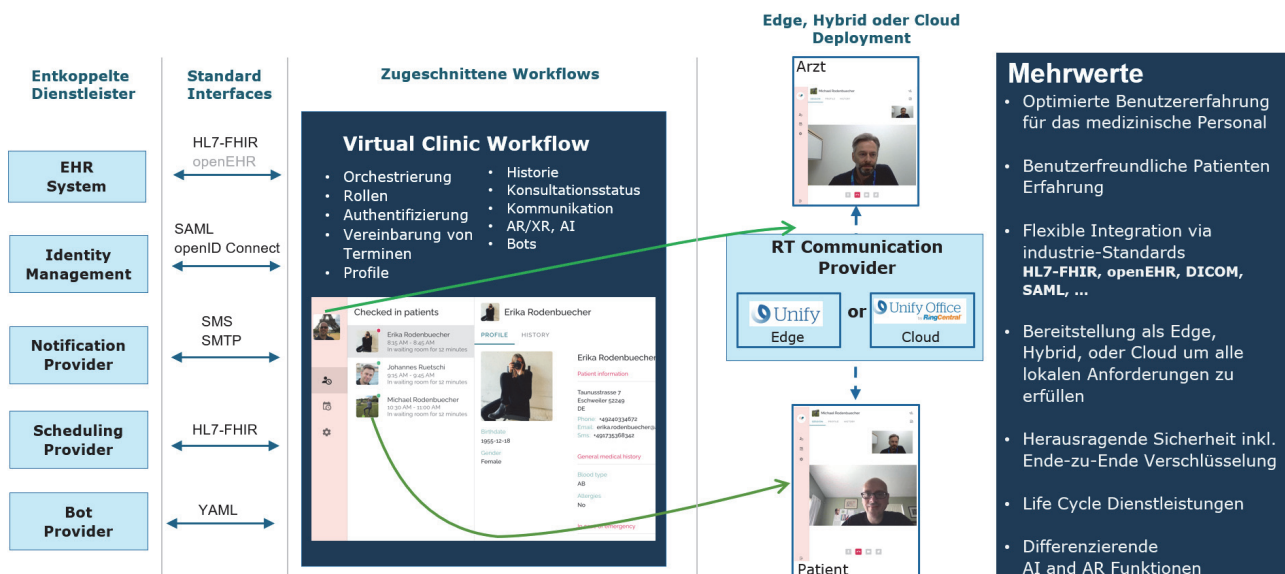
Entkoppelte Dienstleister

Standard Interfaces

Zugeschnittene Workflows

Edge, Hybrid oder Cloud Deployment

EHR System

HL7-FHIR
openEHR

Identity Management

SAML
openID Connect

Notification Provider

SMS
SMTP

Scheduling Provider

HL7-FHIR

Bot Provider

YAML

Virtual Clinic Workflow

- Orchestrierung
- Rollen
- Authentifizierung
- Vereinbarung von Terminen
- Profile

- Historie
- Konsultationsstatus
- Kommunikation
- AR/XR, AI
- Bots

Checked in patients

Erika Rodenbuecher
8:15 AM - 8:45 AM
In waiting room for 12 minutes

Johannes Ruetschi
9:15 AM - 9:45 AM
In waiting room for 12 minutes

Michael Rodenbuecher
10:30 AM - 11:00 AM
In waiting room for 12 minutes

Erika Rodenbuecher

PROFILE HISTORY

Erika Rodenbuecher

Patient information

Taunusstrasse 7
Eschweiler 52249
DE

Phone +49240334672
Email erika.rodenbuecher@
Sms +4917353682342

Birthdate
1955-12-18

Gender
Female

General medical history

Blood type
AB

Allergies
No

In case of emergency

Arzt

Michael Rodenbuecher

RT Communication Provider

Unify
Edge

or

Unify Office by RingCentral
Cloud

Patient

Mehrwerte

- Optimierte Benutzererfahrung für das medizinische Personal
- Benutzerfreundliche Patienten Erfahrung
- Flexible Integration via industrie-Standards HL7-FHIR, openEHR, DICOM, SAML, …
- Bereitstellung als Edge, Hybrid, oder Cloud um alle lokalen Anforderungen zu erfüllen
- Herausragende Sicherheit inkl. Ende-zu-Ende Verschlüsselung
- Life Cycle Dienstleistungen
- Differenzierende AI and AR Funktionen